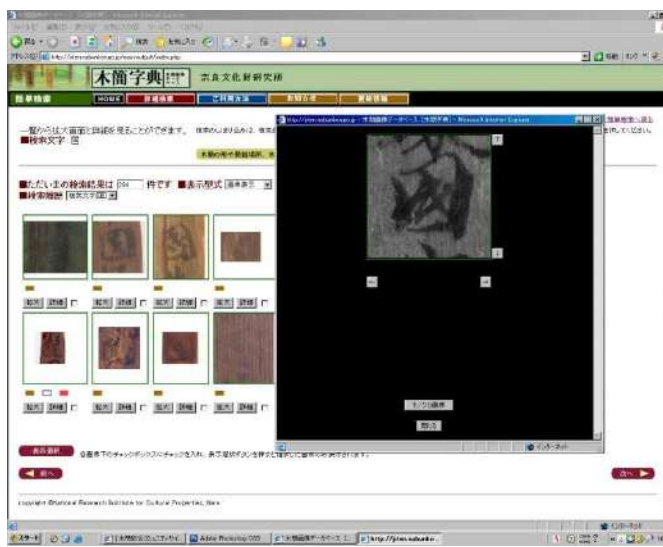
木簡字典 奈良文化財研究所

HOME

一覧から(は)木簡画像と詳細を見ることができます。
■検索文字 国

■ただいまの検索結果は 394 件です ■表示形式
■検索種類

拡大 詳細 拡大 詳細 拡大 詳細 拡大 詳細

拡大 詳細 拡大 詳細 拡大 詳細

表示選択

◀ 前へ

次へ ▶

copyright ©National Research Institute for Cultural Properties, Nara

閉じる

インターネット

スタート

Adobe Photoshop